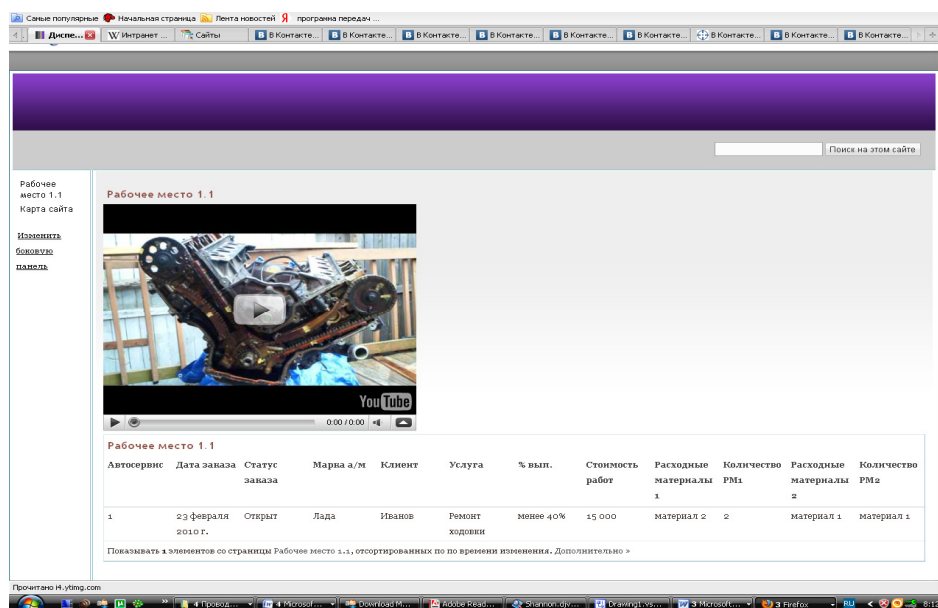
Самые популярные Начальная страница Лента новостей Я программа передач ...

Диспе... W Интранет ... Сайты В Контакте... В Контакте... В Контакте... В Контакте... В Контакте... В Контакте... В Контакте... В Контакте... В Контакте...

Поиск на этом сайте

Рабочее место 1.1
Карта сайта

Изменить боковую панель

Рабочее место 1.1

You Tube

0:00 / 0:00

Рабочее место 1.1

| Автосервис | Дата заказа | Статус заказа | Марка а/м | Клиент | Услуга | % вып. | Стоимость работ | Расходные материалы 1 | Количество РМ1 | Расходные материалы 2 | Количество РМ2 |
|---|---|---|---|---|---|---|---|---|---|---|---|
| 1 | 23 февраля 2010 г. | Открыт | Лада | Иванов | Ремонт ходовки | менее 40% | 15 000 | материал 2 | 2 | материал 1 | материал 1 |

Показывать 1 элементов со страницы Рабочее место 1.1, отсортированных по по времени изменения. Дополнительно »

Прочитано i4.ytimg.com

4 Провод... 4 Microsof... Download M... Adobe Read... Shannon.djv... Drawing1.vs... 3 Microsoft... 3 Firefox RU 8:1